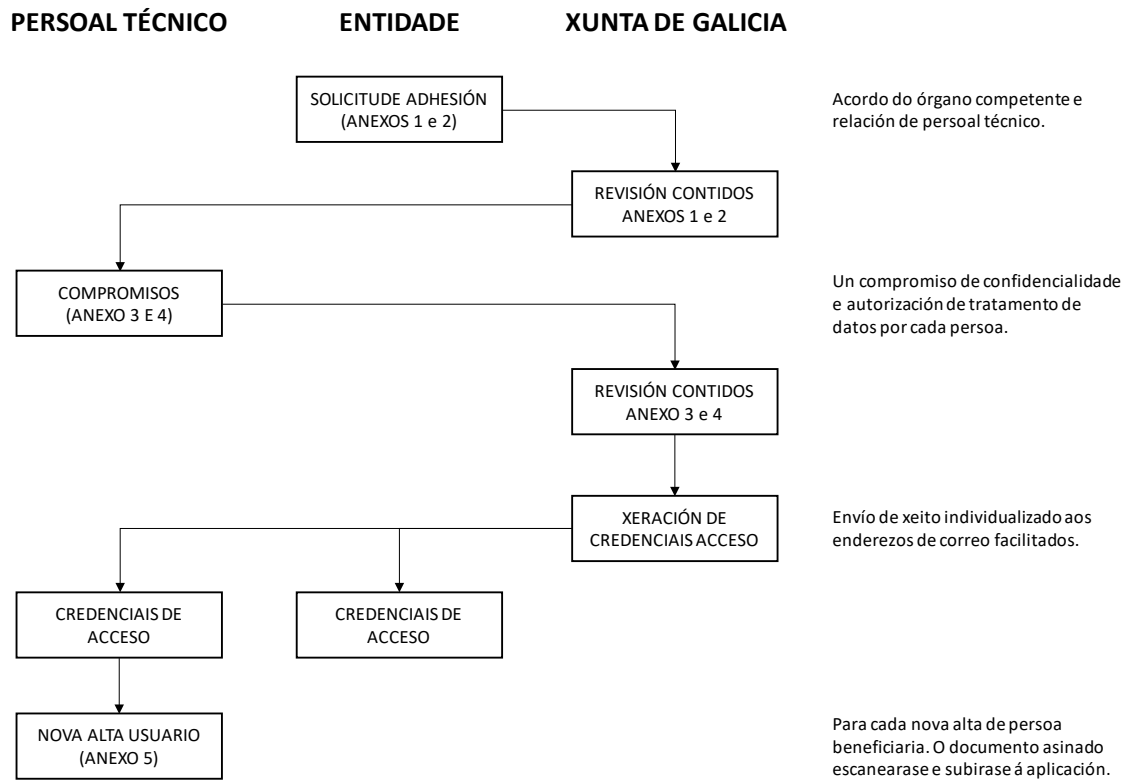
PERSOAL TÉCNICO

ENTIDADE

XUNTA DE GALICIA

SOLICITUDE ADHESIÓN (ANEXOS 1 e 2)

Acordo do órgano competente e relación de persoal técnico.

REVISIÓN CONTIDOS ANEXOS 1 e 2

COMPROMISOS (ANEXO 3 E 4)

Un compromiso de confidencialidade e autorización de tratamento de datos por cada persoa.

REVISIÓN CONTIDOS ANEXO 3 e 4

XERACIÓN DE CREDENCIAIS ACCESO

Envío de xeito individualizado aos enderezos de correo facilitados.

CREDENCIAIS DE ACCESO

CREDENCIAIS DE ACCESO

NOVA ALTA USUARIO (ANEXO 5)

Para cada nova alta de persoa beneficiaria. O documento asinado escanearase e subirase á aplicación.